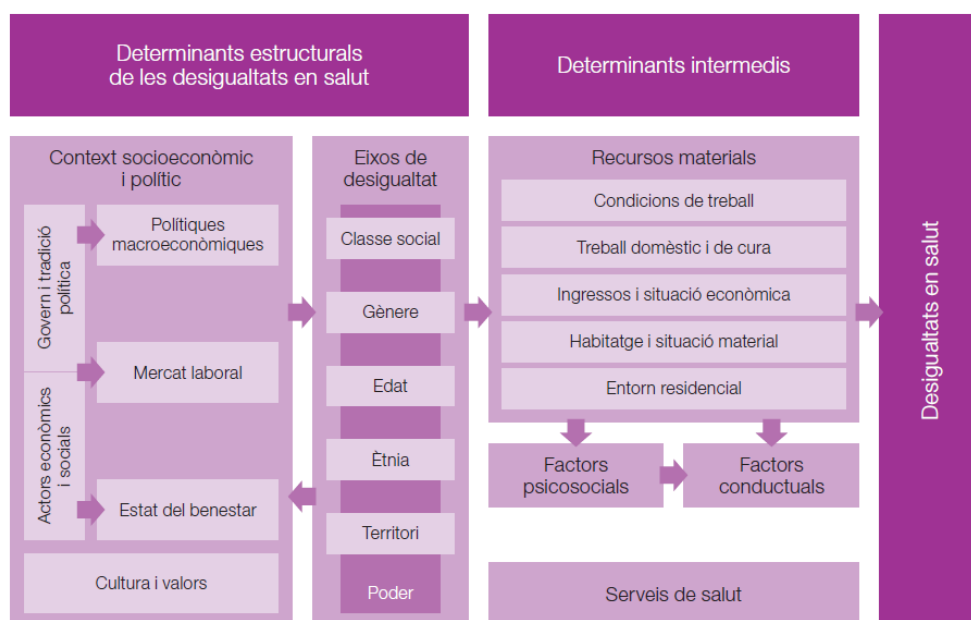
Determinants estructurals de les desigualtats en salut

Determinants intermedis

Desigualtats en salut

Context socioeconòmic i polític

Govern i tradició política

Actors econòmics i socials

Polítiques macroeconòmiques

Mercat laboral

Estat del benestar

Cultura i valors

Eixos de desigualtat

Classe social

Gènere

Edat

Ètnia

Territori

Poder

Recursos materials

Condicions de treball

Treball domèstic i de cura

Ingressos i situació econòmica

Habitatge i situació material

Entorn residencial

Factors psicosocials

Factors conductuals

Serveis de salut